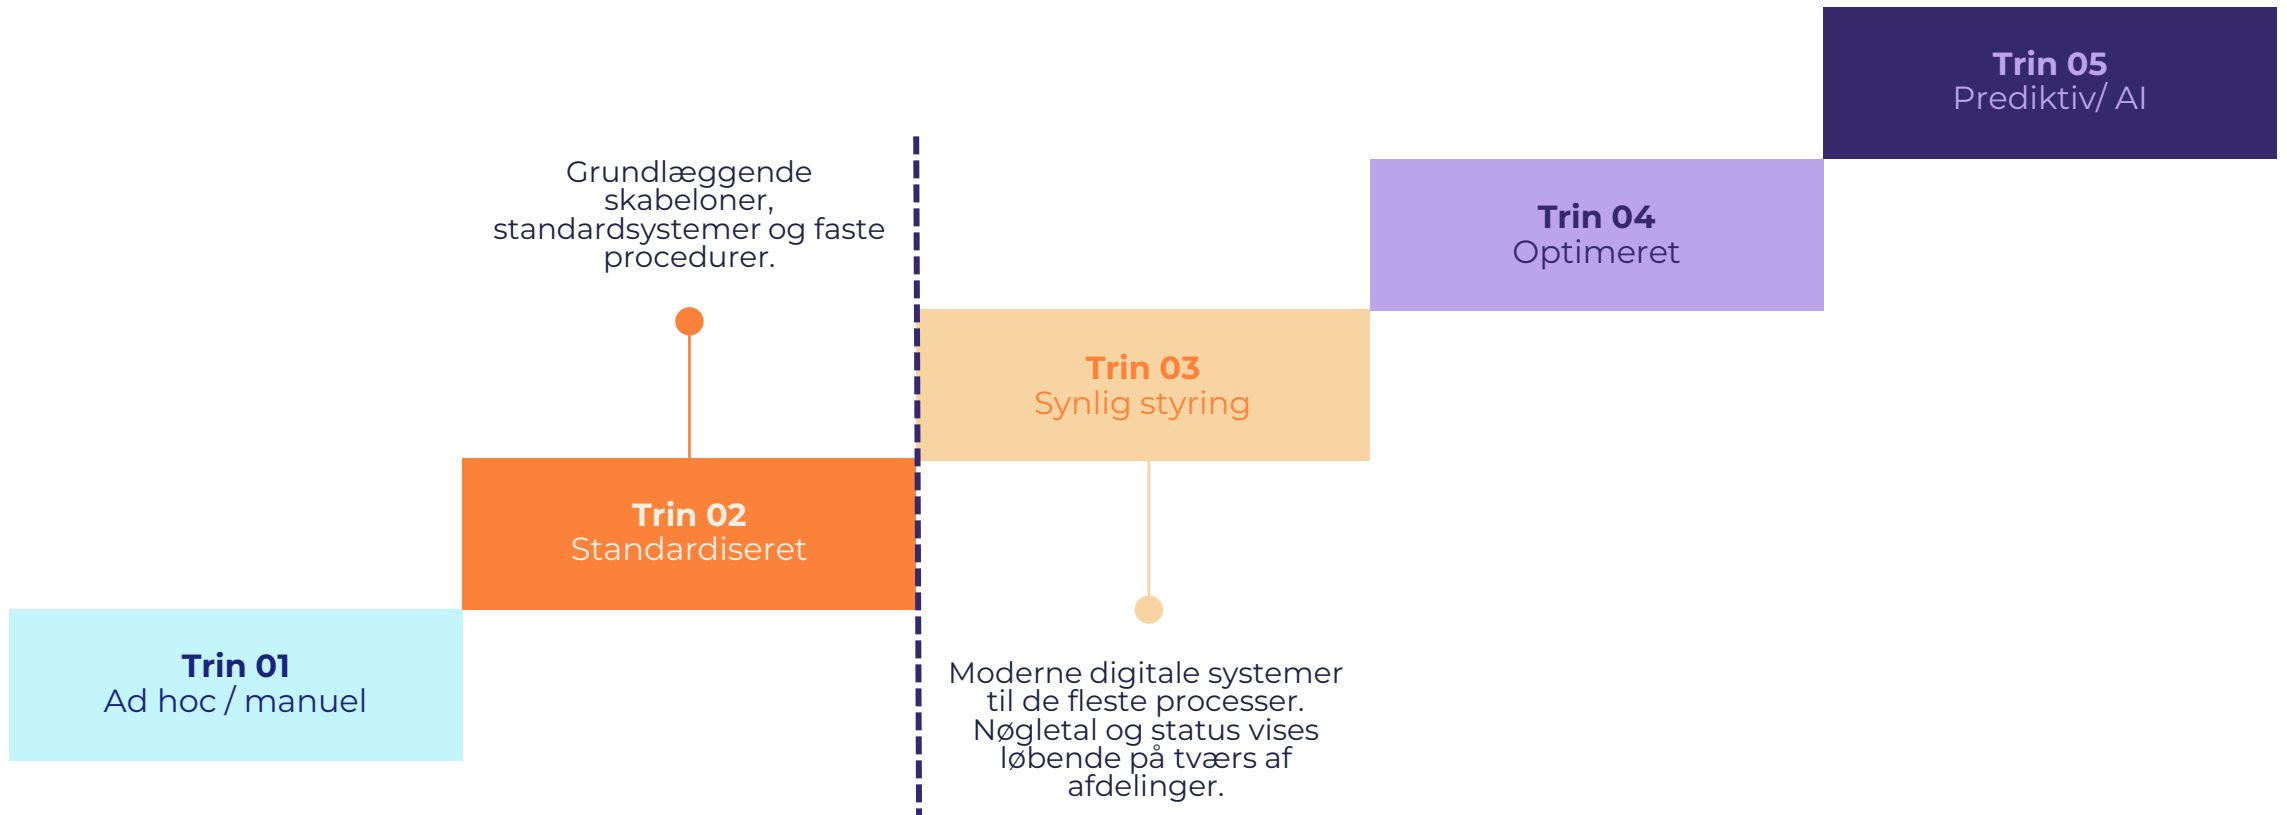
Trin 05
Prediktiv/ AI

Trin 04
Optimeret

Grundlæggende skabeloner, standardsystemer og faste procedurer.

Trin 03
Synlig styring

Trin 02
Standardiseret

Trin 01
Ad hoc / manuel

Moderne digitale systemer til de fleste processer. Nøgletal og status vises løbende på tværs af afdelinger.